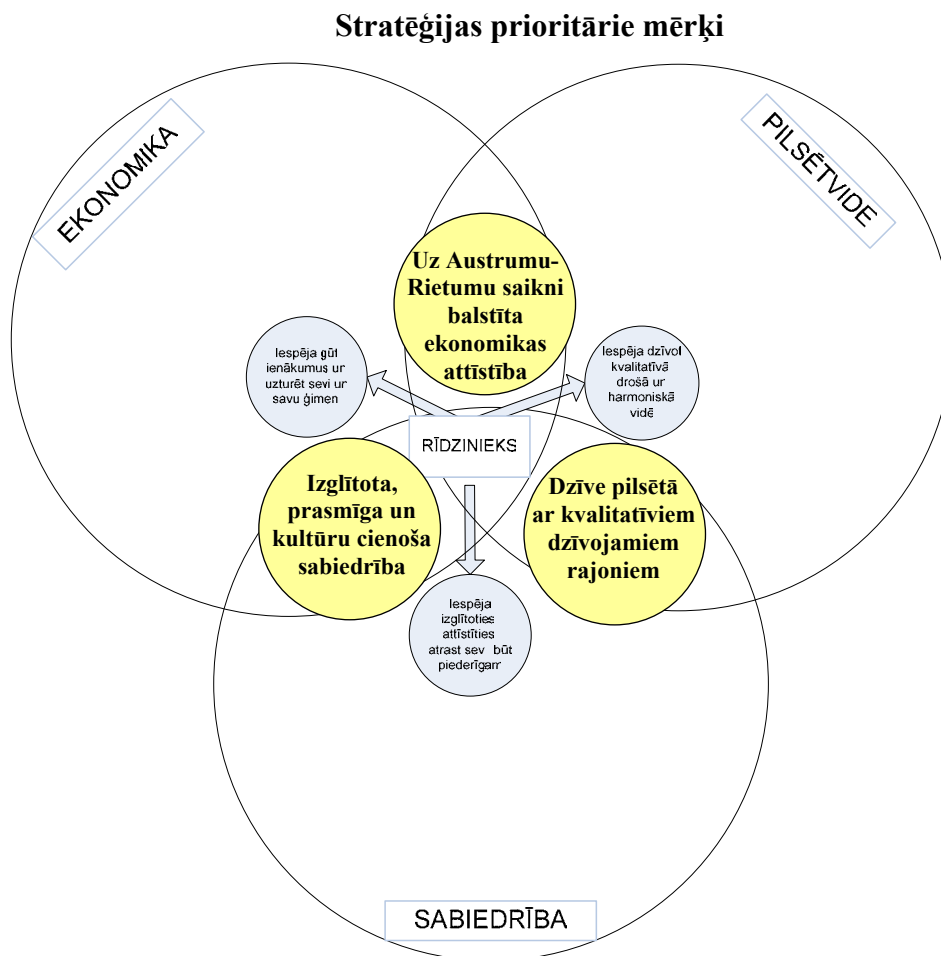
Stratēģijas prioritārie mērķi

EKONOMIKA

PILSĒTVIDE

Uz Austrumu-Rietumu saikni balstīta ekonomikas attīstība

Iespēja gūt ienākumus un uzturēt sevi un savu ģimen

Iespēja dzīvot kvalitatīvā drošā un harmoniskā vidē

RĪDZINIEKS

Izglītota, prasmīga un kultūru cienoša sabiedrība

Dzīve pilsētā ar kvalitatīviem dzīvojamiem rajoniem

Iespēja izglītoties attīstīties atrast sev būt piederīgam

SABIEDRĪBA